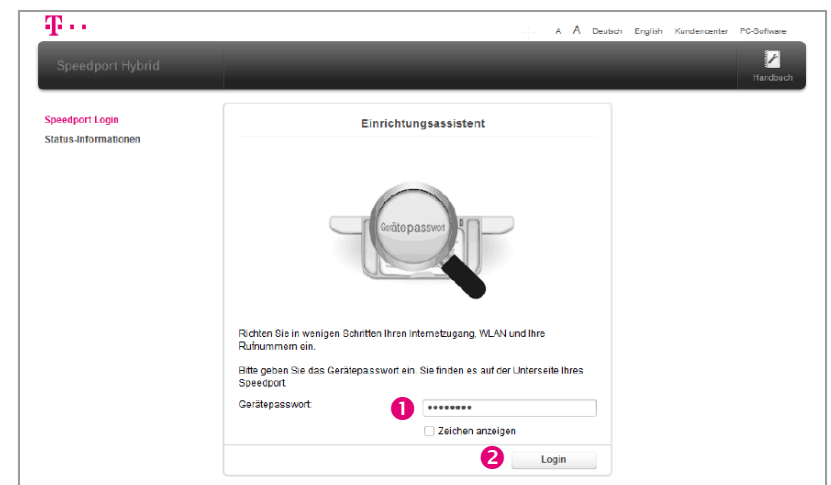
T · · ·

A A Deutsch English Kundencenter PC-Software

Speedport Hybrid

Handbuch

Speedport Login
Status-Informationen

Einrichtungsassistent

Gerätepasswort

Richten Sie in wenigen Schritten Ihren Internetzugang, WLAN und Ihre Rufnummern ein.

Bitte geben Sie das Gerätepasswort ein. Sie finden es auf der Unterseite Ihres Speedport.

Gerätepasswort:

1

••••••••

Zeichen anzeigen

2

Login